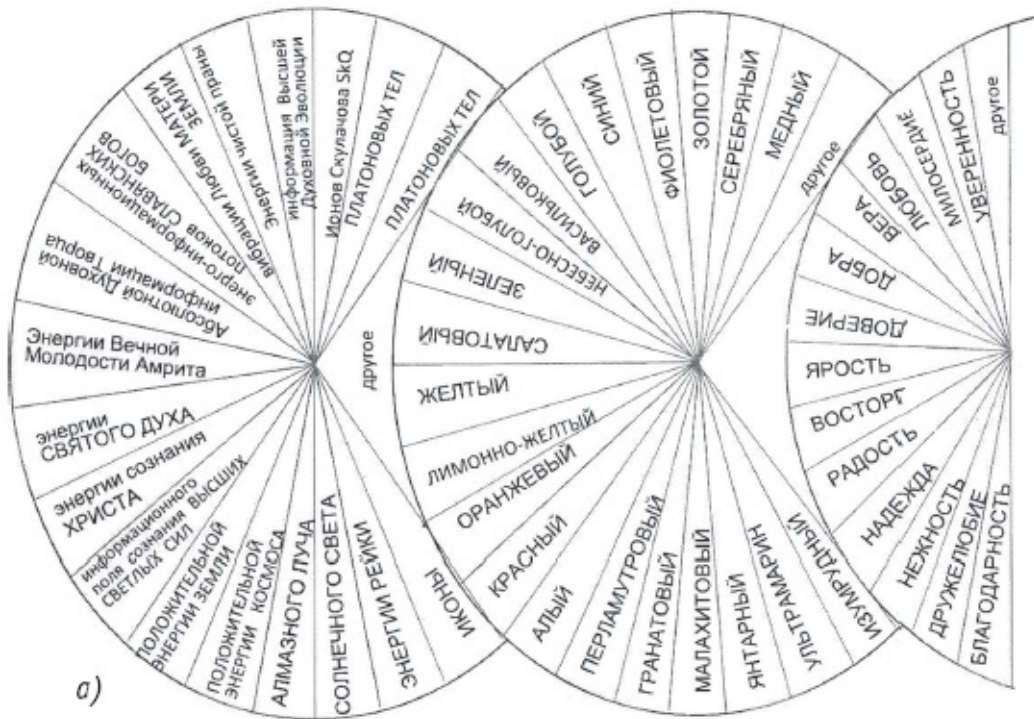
Энергии Вечной Молодости Амрита

энергии СВЯТОГО ДУХА

энергии сознания ХРИСТА

информационного поля сознания высших СВЕТЛЫХ СИЛ

ПОЛОЖИТЕЛЬНОЙ ЭНЕРГИИ ЗЕМЛИ

ПОЛОЖИТЕЛЬНОЙ ЭНЕРГИИ КОСМОСА

АЛМАЗНОГО ЛУЧА

СОЛНЕЧНОГО СВЕТА

ЭНЕРГИИ РЕЙКИ

ИКОНЫ

другое

Абсолютной Духовной информации Творца

энерго-информационных потоков СЛАВЯНСКИХ БОГОВ

вибрации Любви МАТЕРИ ЗЕМЛИ

Энергии чистой праны

информация Высшей Духовной Эволюции

Ионов Скулачова SkQ

ПЛАТОНОВЫХ ТЕЛ

ПЛАТОНОВЫХ ТЕЛ

ЖЕЛТЫЙ

ЛИМОННО-ЖЕЛТЫЙ

ОРАНЖЕВЫЙ

КРАСНЫЙ

АЛЫЙ

ПЕРЛАМУТРОВЫЙ

ГРАНАТОВЫЙ

МАЛАХИТОВЫЙ

ЯНТАРНЫЙ

УЛЬТРАМАРИН

ИЗУМРУДНЫЙ

САЛАТОВЫЙ

ЗЕЛЕНЫЙ

НЕБЕСНО-ГОЛУБОЙ

ВАСИЛЬКОВЫЙ

ГОЛУБОЙ

СИНИЙ

ФИОЛЕТОВЫЙ

ЗОЛОТОЙ

СЕРЕБРЯНЫЙ

МЕДНЫЙ

другое

ЯРОСТЬ

ВОСТОРГ

РАДОСТЬ

НАДЕЖДА

НЕЖНОСТЬ

ДРУЖЕЛЮБИЕ

БЛАГОДАРНОСТЬ

ДОВЕРИЕ

ДОБРА

ВЕРА

ЛЮБОВЬ

МИЛОСЕРДИЕ

УВЕРЕННОСТЬ

другое

а)